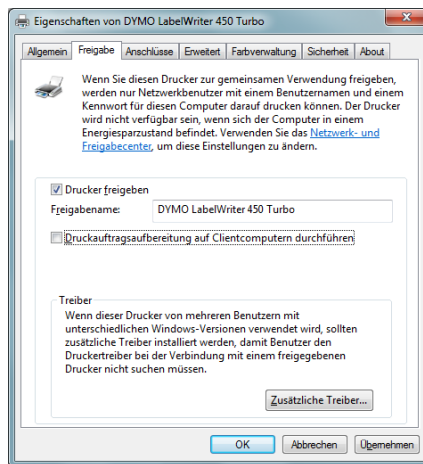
Eigenschaften von DYMO LabelWriter 450 Turbo

Allgemein | Freigabe | Anschlüsse | Erweitert | Farbverwaltung | Sicherheit | About

Wenn Sie diesen Drucker zur gemeinsamen Verwendung freigeben, werden nur Netzwerkbenutzer mit einem Benutzernamen und einem Kennwort für diesen Computer darauf drucken können. Der Drucker wird nicht verfügbar sein, wenn sich der Computer in einem Energiesparzustand befindet. Verwenden Sie das Netzwerk- und Freigabecenter, um diese Einstellungen zu ändern.

Drucker freigeben

Freigabename: DYMO LabelWriter 450 Turbo

Druckauftragsaufbereitung auf Clientcomputern durchführen

Treiber

Wenn dieser Drucker von mehreren Benutzern mit unterschiedlichen Windows-Versionen verwendet wird, sollten zusätzliche Treiber installiert werden, damit Benutzer den Druckertreiber bei der Verbindung mit einem freigegebenen Drucker nicht suchen müssen.

Zusätzliche Treiber...

OK | Abbrechen | Übernehmen